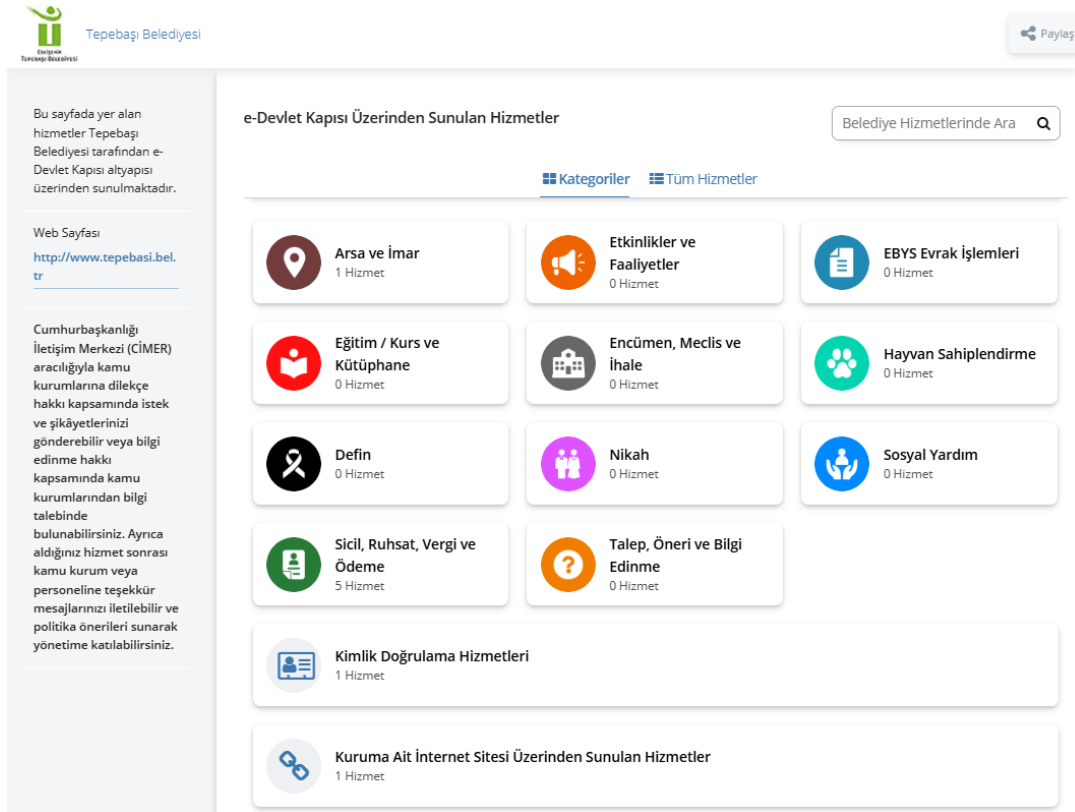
ESKİŞEHİR TEPEBAŞI BELEDİYESİ

Tepebaşı Belediyesi

Paylaş

Bu sayfada yer alan hizmetler Tepebaşı Belediyesi tarafından e-Devlet Kapısı altyapısı üzerinden sunulmaktadır.

Web Sayfası

http://www.tepebasi.bel.tr

Cumhurbaşkanlığı İletişim Merkezi (CİMER) aracılığıyla kamu kurumlarına dilekçe hakkı kapsamında istek ve şikâyetlerinizi gönderebilir veya bilgi edinme hakkı kapsamında kamu kurumlarından bilgi talebinde bulunabilirsiniz. Ayrıca aldığınız hizmet sonrası kamu kurum veya personeline teşekkür mesajlarınızı iletilebilir ve politika önerileri sunarak yönetime katılabilirsiniz.

e-Devlet Kapısı Üzerinden Sunulan Hizmetler

Belediye Hizmetlerinde Ara

Kategoriler Tüm Hizmetler

Arsa ve İmar
1 Hizmet

Etkinlikler ve Faaliyetler
0 Hizmet

EBYS Evrak İşlemleri
0 Hizmet

Eğitim / Kurs ve Kütüphane
0 Hizmet

Encümen, Meclis ve İhale
0 Hizmet

Hayvan Sahiplendirme
0 Hizmet

Defin
0 Hizmet

Nikah
0 Hizmet

Sosyal Yardım
0 Hizmet

Sicil, Ruhsat, Vergi ve Ödeme
5 Hizmet

Talep, Öneri ve Bilgi Edinme
0 Hizmet

Kimlik Doğrulama Hizmetleri
1 Hizmet

Kuruma Ait İnternet Sitesi Üzerinden Sunulan Hizmetler
1 Hizmet